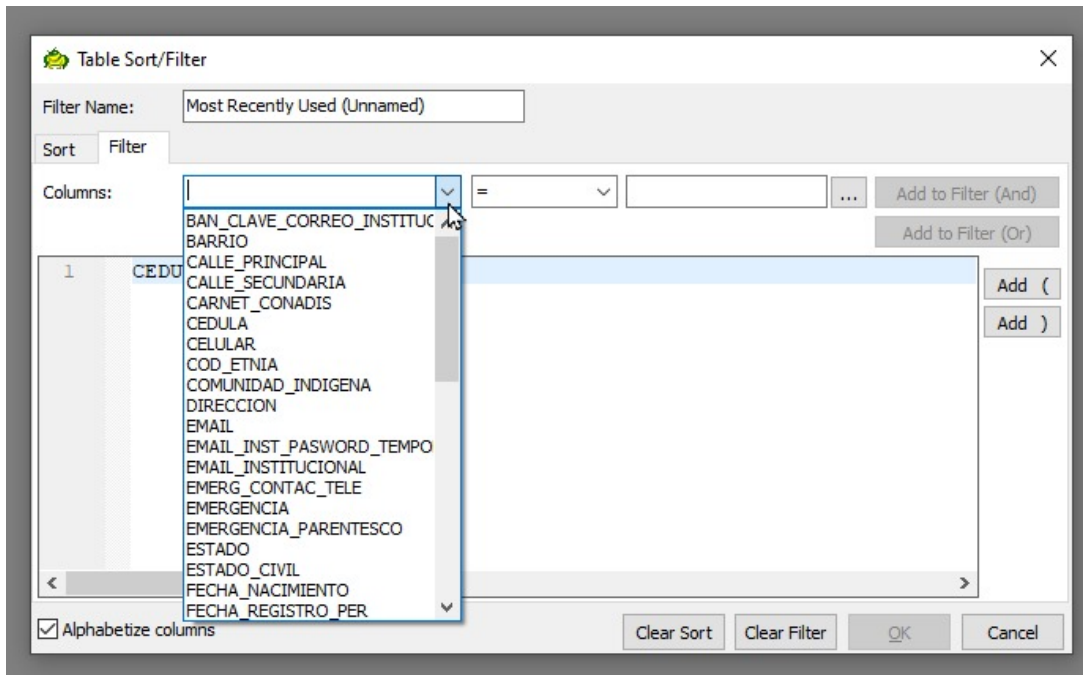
Table Sort/Filter

×

Filter Name: Most Recently Used (Unnamed)

Sort Filter

Columns: = ... Add to Filter (And)

Add to Filter (Or)

1 CEDU

Add (

Add )

BAN_CLAVE_CORREO_INSTITUC
BARRIO
CALLE_PRINCIPAL
CALLE_SECUNDARIA
CARNET_CONADIS
CEDULA
CELULAR
COD_ETNIA
COMUNIDAD_INDIGENA
DIRECCION
EMAIL
EMAIL_INST_PASWORD_TEMPO
EMAIL_INSTITUCIONAL
EMERG_CONTAC_TELE
EMERGENCIA
EMERGENCIA_PARENTESCO
ESTADO
ESTADO_CIVIL
FECHA_NACIMIENTO
FECHA_REGISTRO_PER

Alphabetize columns

Clear Sort Clear Filter OK Cancel